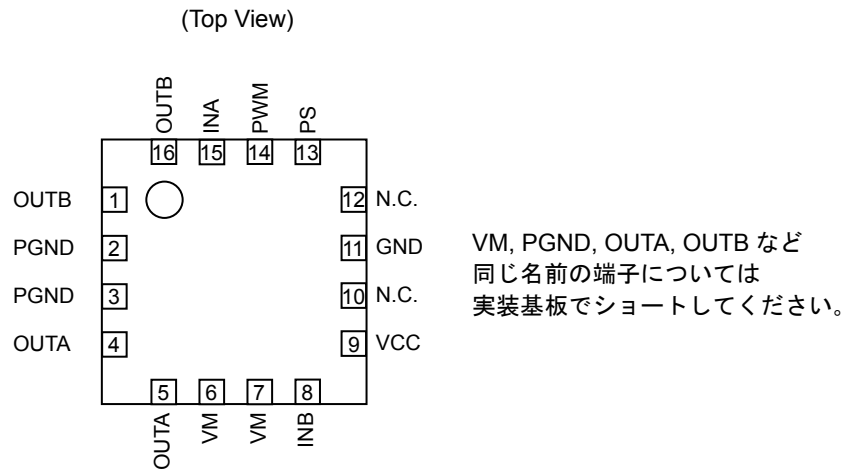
(Top View)

OUTB 16
INA 15
PWM 14
PS 13

OUTB 1
PGND 2
PGND 3
OUTA 4

12 N.C.
11 GND
10 N.C.
9 VCC

5 OUTA
6 VM
7 VM
8 INB

VM, PGND, OUTA, OUTB など
同じ名前の端子については
実装基板でショートしてください。